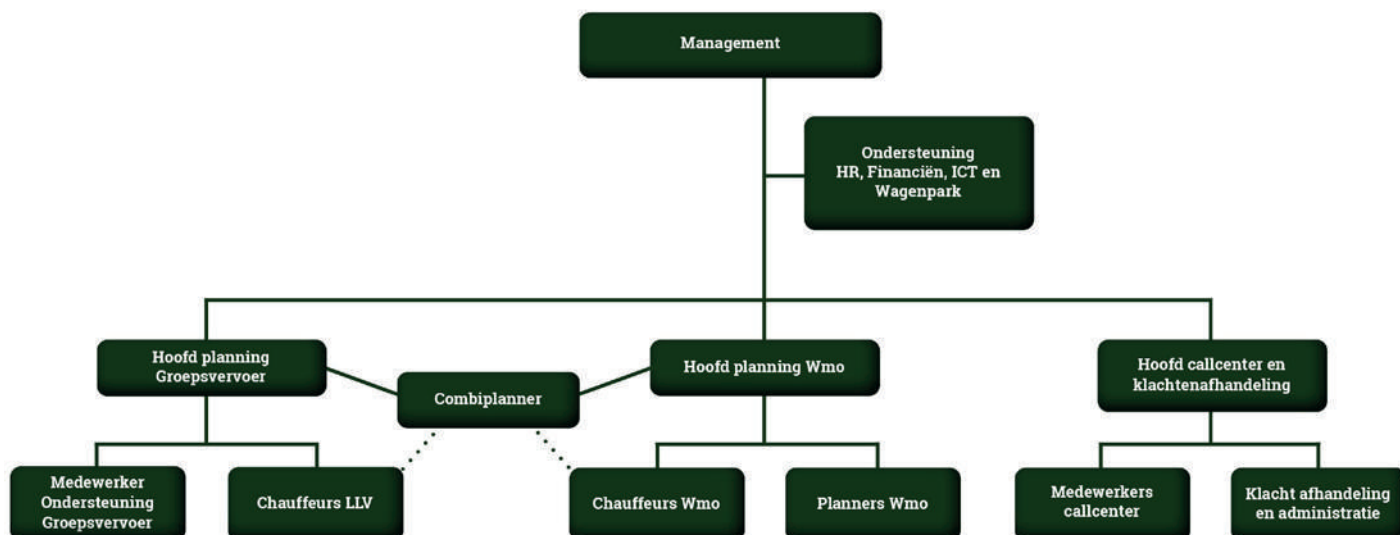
Management

Ondersteuning HR, Financiën, ICT en Wagenpark

Hoofd planning Groepsvervoer

Combiplanner

Hoofd planning Wmo

Hoofd callcenter en klachtenafhandeling

Medewerker Ondersteuning Groepsvervoer

Chauffeurs LLV

Chauffeurs Wmo

Planners Wmo

Medewerkers callcenter

Klacht afhandeling en administratie